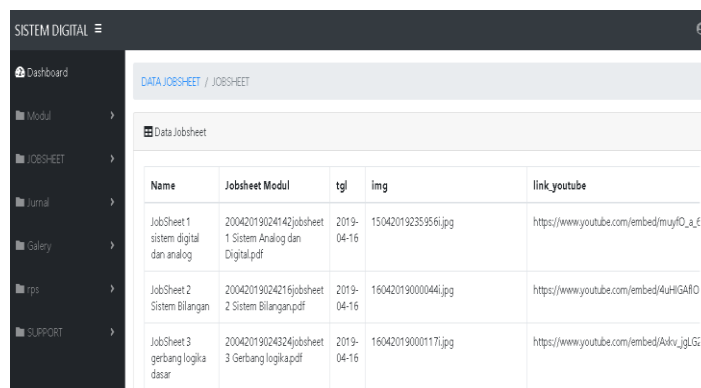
SISTEM DIGITAL ≡

Dashboard

Modul

JOBSHEET

Jurnal

Galery

rps

SUPPORT

DATA JOBSHEET / JOBSHEET

Data Jobsheet

| Name | Jobsheet Modul | tgl | img | link_youtube |
|---|---|---|---|---|
| JobSheet 1 sistem digital dan analog | 20042019024142jobsheet 1 Sistem Analog dan Digital.pdf | 2019-04-16 | 15042019235956i.jpg | https://www.youtube.com/embed/muyfO_a_6 |
| JobSheet 2 Sistem Bilangan | 20042019024216jobsheet 2 Sistem Bilangan.pdf | 2019-04-16 | 16042019000044i.jpg | https://www.youtube.com/embed/4uHIGAflO |
| JobSheet 3 gerbang logika dasar | 20042019024324jobsheet 3 Gerbang logika.pdf | 2019-04-16 | 16042019000117i.jpg | https://www.youtube.com/embed/Axkv_jgLGz |